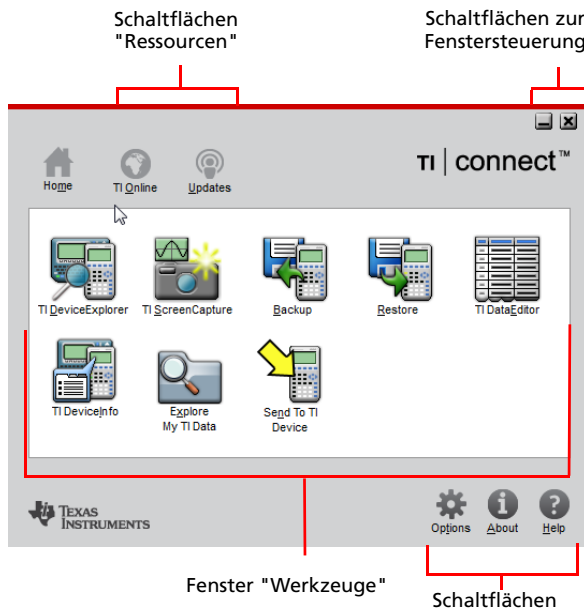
Schaltflächen "Ressourcen"

Schaltflächen zur Fenstersteuerung

Home

TI Online

Updates

TI | connect™

TI DeviceExplorer

TI ScreenCapture

Backup

Restore

TI DataEditor

TI DeviceInfo

Explore My TI Data

Send To TI Device

Texas Instruments

Options

About

Help

Fenster "Werkzeuge"

Schaltflächen